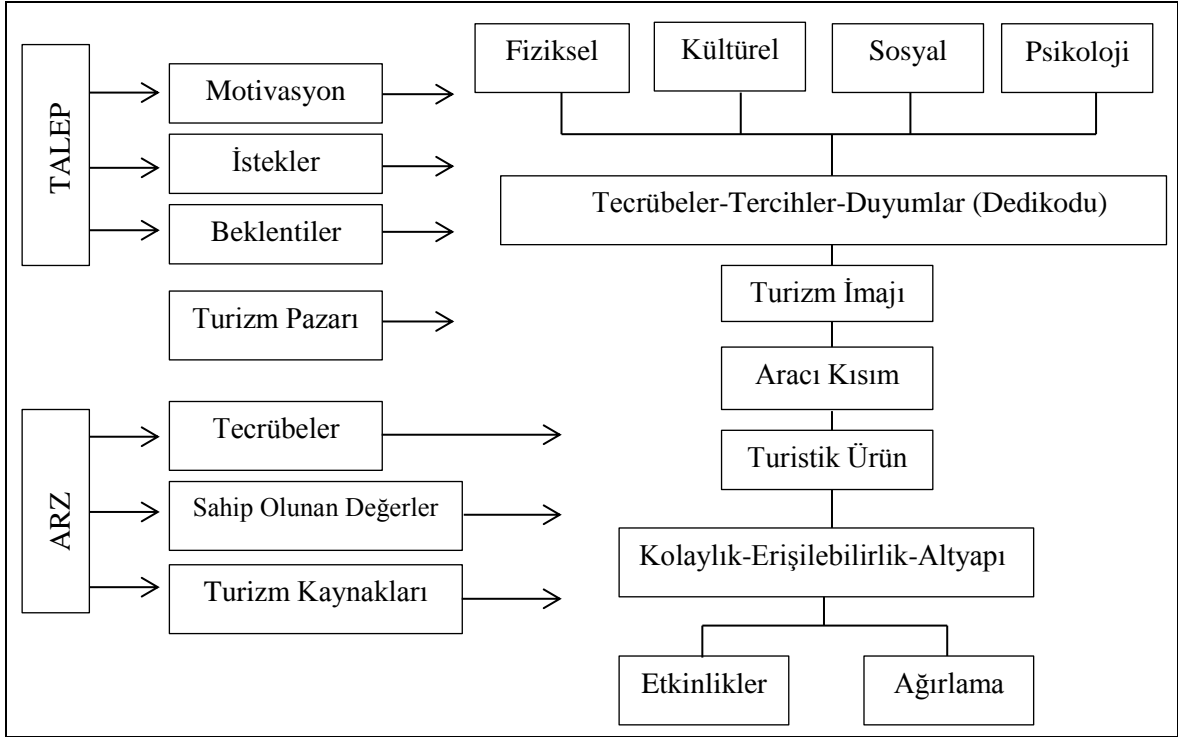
TALEP

Motivasyon

İstekler

Beklentiler

Turizm Pazarı

ARZ

Tecrübeler

Sahip Olunan Değerler

Turizm Kaynakları

Fiziksel

Kültürel

Sosyal

Psikoloji

Tecrübeler-Tercihler-Duyumlar (Dedikodu)

Turizm İmajı

Aracı Kısım

Turistik Ürün

Kolaylık-Erişilebilirlik-Altyapı

Etkinlikler

Ağırlama